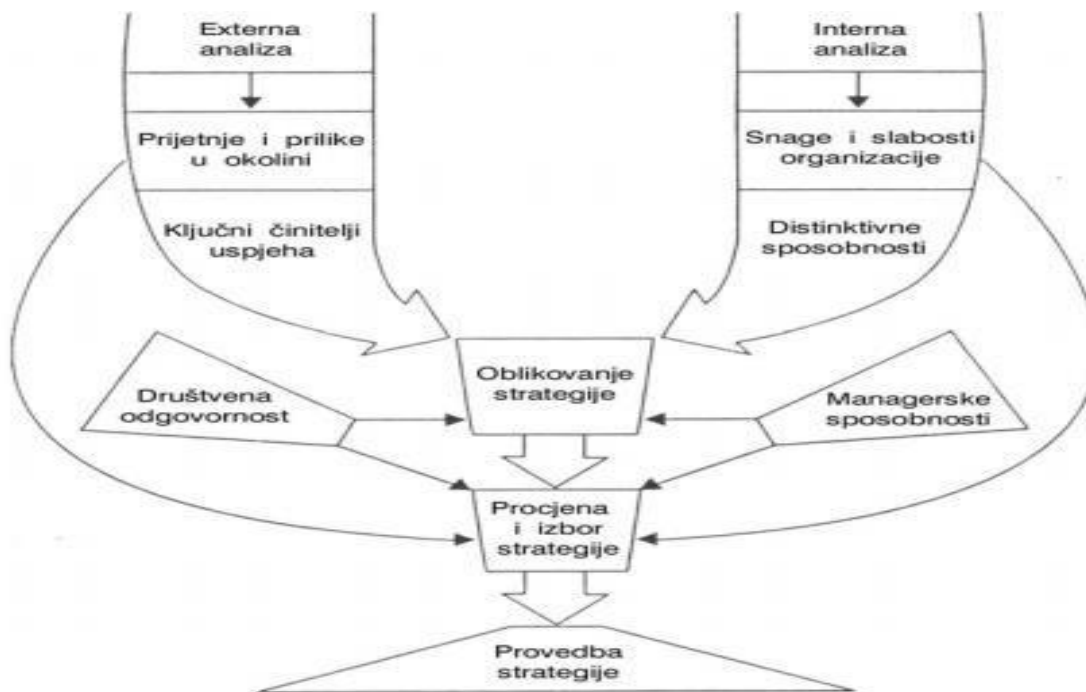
Externa analiza

Prijetnje i prilike u okolini

Ključni činitelji uspjeha

Interna analiza

Snage i slabosti organizacije

Distinktivne sposobnosti

Društvena odgovornost

Oblikovanje strategije

Managerske sposobnosti

Procjena i izbor strategije

Provedba strategije